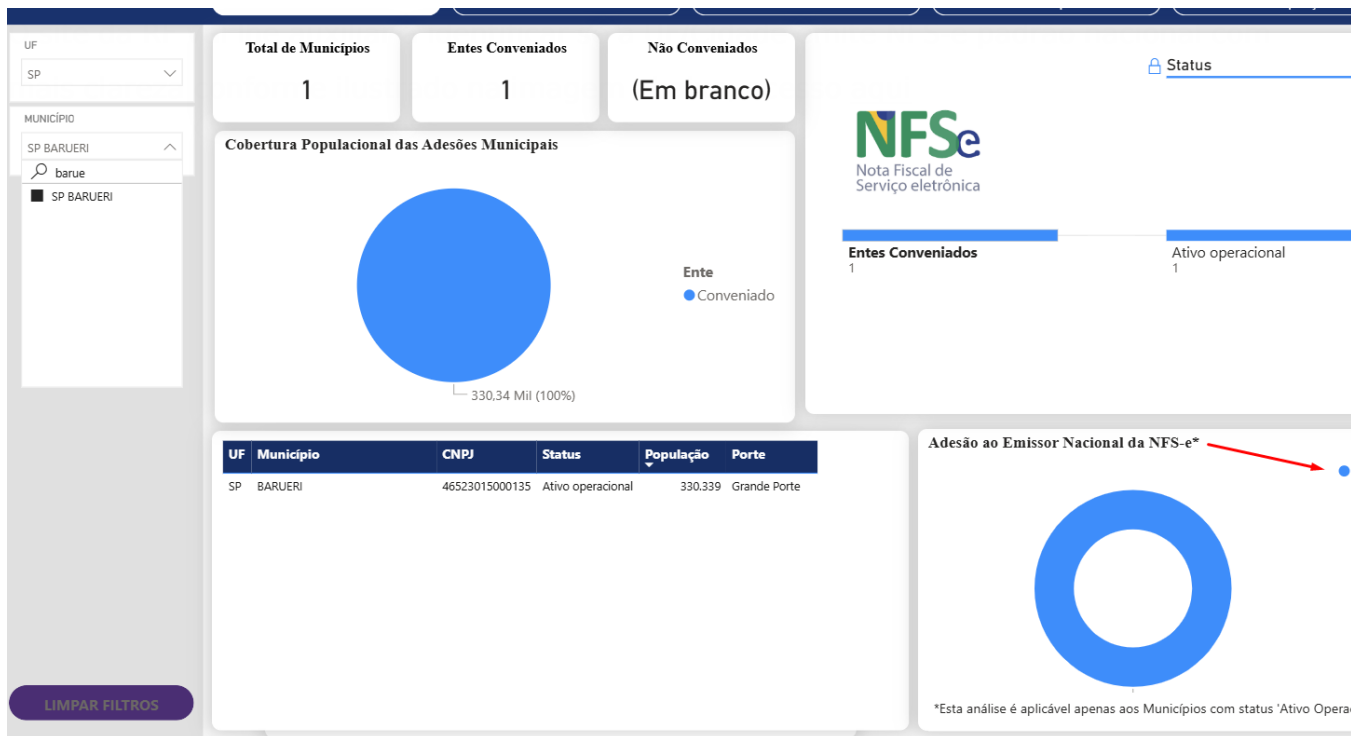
UF

SP

MUNICÍPIO

SP BARUERI

barue

SP BARUERI

LIMPAR FILTROS

Total de Municípios

1

Entes Conveniados

1

Não Conveniados

(Em branco)

Status

NFSe
Nota Fiscal de Serviço eletrônica

Entes Conveniados
1

Ativo operacional
1

Cobertura Populacional das Adesões Municipais

Ente
Conveniado

330,34 Mil (100%)

| UF | Município | CNPJ | Status | População | Porte |
|---|---|---|---|---|---|
| SP | BARUERI | 46523015000135 | Ativo operacional | 330.339 | Grande Porte |

Adesão ao Emissor Nacional da NFS-e*

*Esta análise é aplicável apenas aos Municípios com status 'Ativo Opera